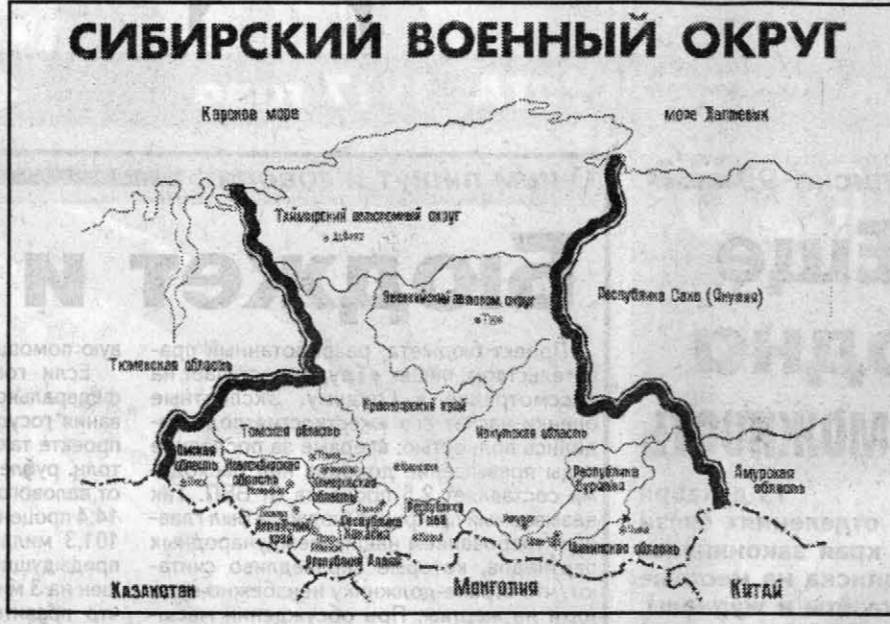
СИБИРСКИЙ ВОЕННЫЙ ОКРУГ

Карское море

море Лаптевых

Таймырский автономный округ

Дудинка

Эвенкийский автоном. округ

Тура

Республика Саха (Якутия)

Тюменская область

Красноярский край

Томская область

Иркутская область

Омская область

Новосибирская область

Кемеровская область

Республика Бурятия

Амурская область

Алтайский край

Республика Хакасия

Республика Тува

Читинская область

Республика Алтай

Казахстан

Монголия

Китай